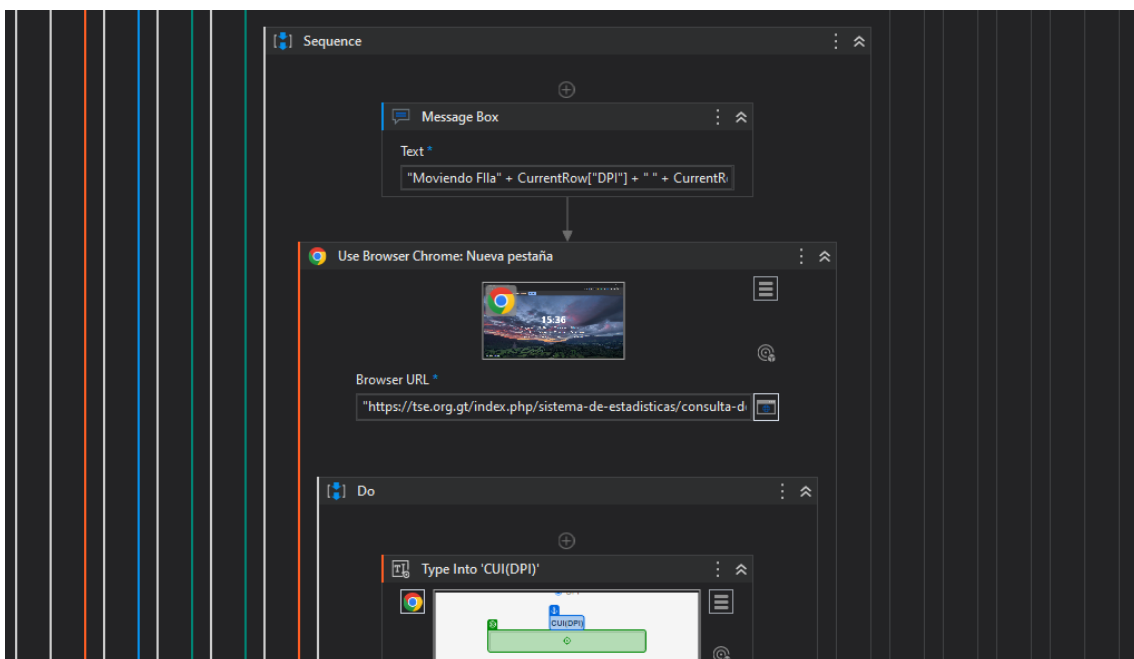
Sequence

Message Box

Text *

"Moviendo Flla" + CurrentRow["DPI"] + " " + CurrentR

Use Browser Chrome: Nueva pestaña

15:36

Browser URL *

"https://tse.org.gt/index.php/sistema-de-estadisticas/consulta-d

Do

Type Into 'CUI(DPI)'

CUI(DPI)